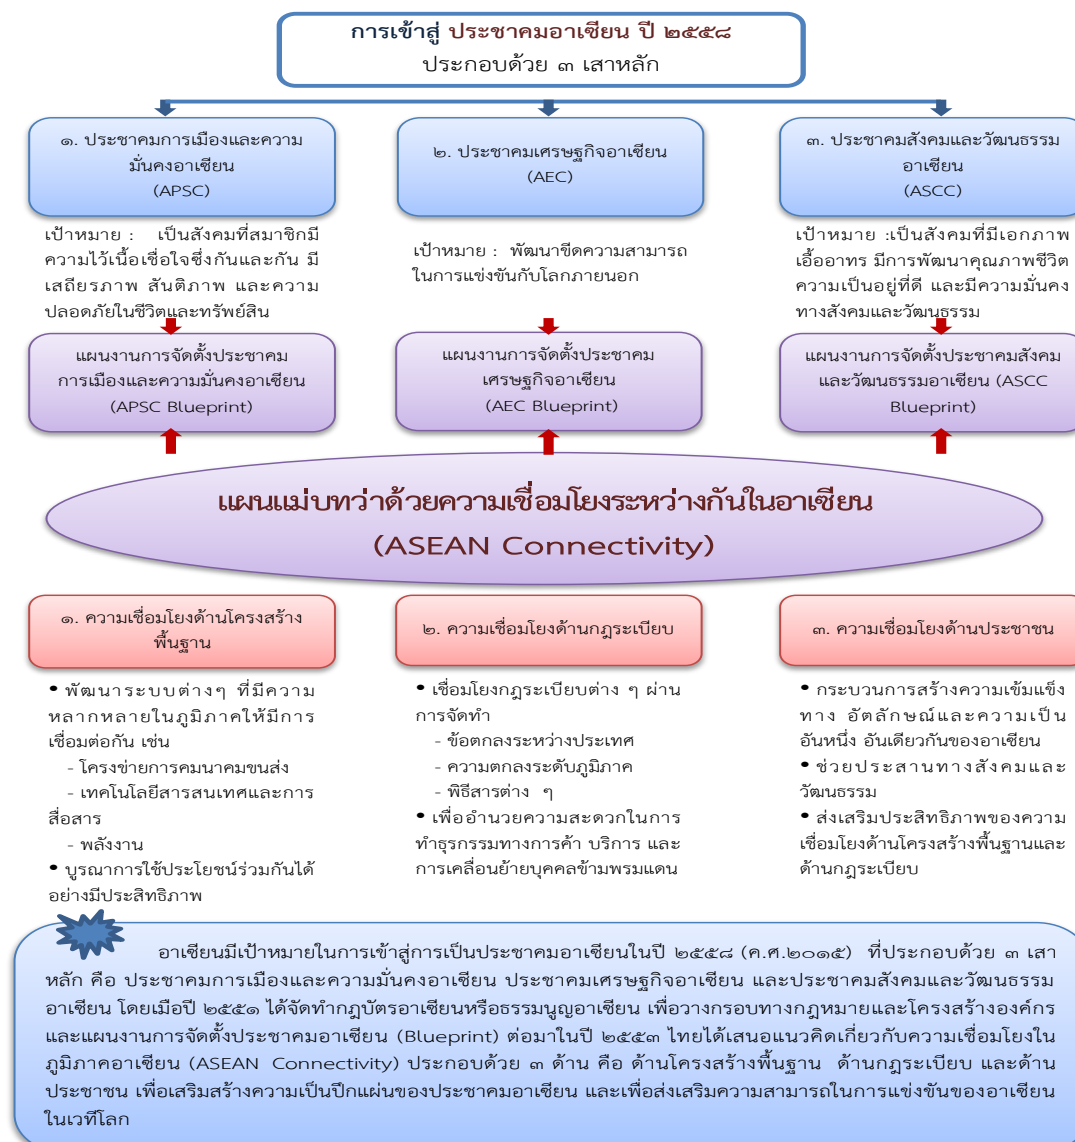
การเข้าสู่ ประชาคมอาเซียน ปี ๒๕๕๘
ประกอบด้วย ๓ เสาหลัก

๑. ประชาคมการเมืองและความมั่นคงอาเซียน (APSC)

๒. ประชาคมเศรษฐกิจอาเซียน (AEC)

๓. ประชาคมสังคมและวัฒนธรรมอาเซียน (ASCC)

เป้าหมาย : เป็นสังคมที่สมาชิกมีความไว้เนื้อเชื่อใจซึ่งกันและกัน มีเสถียรภาพ สันติภาพ และความปลอดภัยในชีวิตและทรัพย์สิน

เป้าหมาย : พัฒนาขีดความสามารถในการแข่งขันกับโลกภายนอก

เป้าหมาย :เป็นสังคมที่มีเอกภาพ เอื้ออาทร มีการพัฒนาคุณภาพชีวิตความเป็นอยู่ที่ดี และมีความมั่นคงทางสังคมและวัฒนธรรม

แผนงานการจัดตั้งประชาคมการเมืองและความมั่นคงอาเซียน (APSC Blueprint)

แผนงานการจัดตั้งประชาคมเศรษฐกิจอาเซียน (AEC Blueprint)

แผนงานการจัดตั้งประชาคมสังคมและวัฒนธรรมอาเซียน (ASCC Blueprint)

แผนแม่บทว่าด้วยความเชื่อมโยงระหว่างกันในอาเซียน
(ASEAN Connectivity)

๑. ความเชื่อมโยงด้านโครงสร้างพื้นฐาน

๒. ความเชื่อมโยงด้านกฎระเบียบ

๓. ความเชื่อมโยงด้านประชาชน

• พัฒนาระบบต่างๆ ที่มีความหลากหลายในภูมิภาคให้มีการเชื่อมต่อกัน เช่น
- โครงข่ายการคมนาคมขนส่ง
- เทคโนโลยีสารสนเทศและการสื่อสาร
- พลังงาน
• บูรณาการใช้ประโยชน์ร่วมกันได้อย่างมีประสิทธิภาพ

• เชื่อมโยงกฎระเบียบต่าง ๆ ผ่านการจัดทำ
- ข้อตกลงระหว่างประเทศ
- ความตกลงระดับภูมิภาค
- พิธีสารต่าง ๆ
• เพื่ออำนวยความสะดวกในการทำธุรกรรมทางการค้า บริการ และการเคลื่อนย้ายบุคคลข้ามพรมแดน

• กระบวนการสร้างความเข้มแข็งทาง อัตลักษณ์และความเป็นอันหนึ่ง อันเดียวกันของอาเซียน
• ช่วยประสานทางสังคมและวัฒนธรรม
• ส่งเสริมประสิทธิภาพของความเชื่อมโยงด้านโครงสร้างพื้นฐานและด้านกฎระเบียบ

อาเซียนมีเป้าหมายในการเข้าสู่การเป็นประชาคมอาเซียนในปี ๒๕๕๘ (ค.ศ.๒๐๑๕) ที่ประกอบด้วย ๓ เสาหลัก คือ ประชาคมการเมืองและความมั่นคงอาเซียน ประชาคมเศรษฐกิจอาเซียน และประชาคมสังคมและวัฒนธรรมอาเซียน โดยเมื่อปี ๒๕๕๑ ได้จัดทำกฎบัตรอาเซียนหรือธรรมนูญอาเซียน เพื่อวางกรอบทางกฎหมายและโครงสร้างองค์กร และแผนงานการจัดตั้งประชาคมอาเซียน (Blueprint) ต่อมาในปี ๒๕๕๓ ไทยได้เสนอแนวคิดเกี่ยวกับความเชื่อมโยงในภูมิภาคอาเซียน (ASEAN Connectivity) ประกอบด้วย ๓ ด้าน คือ ด้านโครงสร้างพื้นฐาน ด้านกฎระเบียบ และด้านประชาชน เพื่อเสริมสร้างความเป็นปึกแผ่นของประชาคมอาเซียน และเพื่อส่งเสริมความสามารถในการแข่งขันของอาเซียนในเวทีโลก